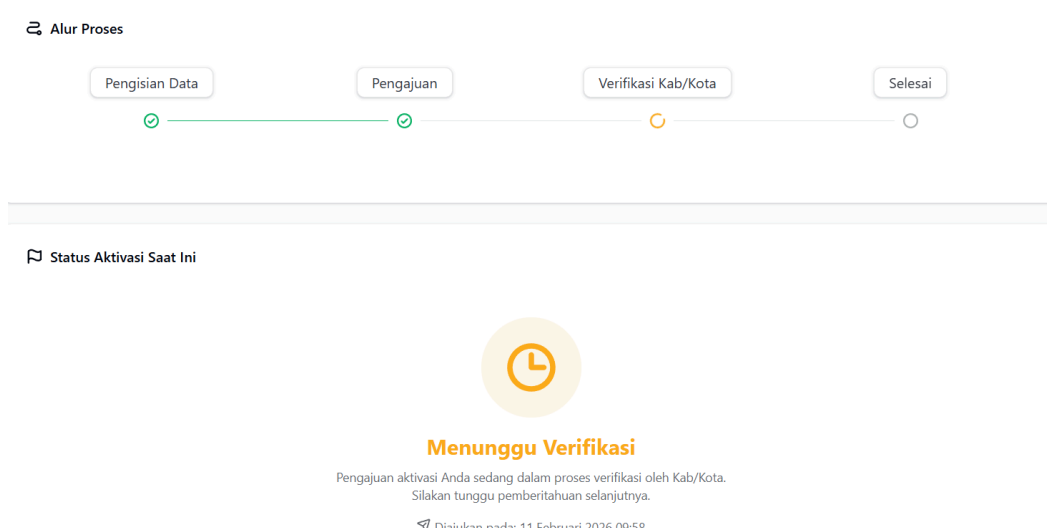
Alur Proses

Pengisian Data

Pengajuan

Verifikasi Kab/Kota

Selesai

Status Aktivasi Saat Ini

Menunggu Verifikasi

Pengajuan aktivasi Anda sedang dalam proses verifikasi oleh Kab/Kota. Silakan tunggu pemberitahuan selanjutnya.

Diajukan pada: 11 Februari 2026 09:58